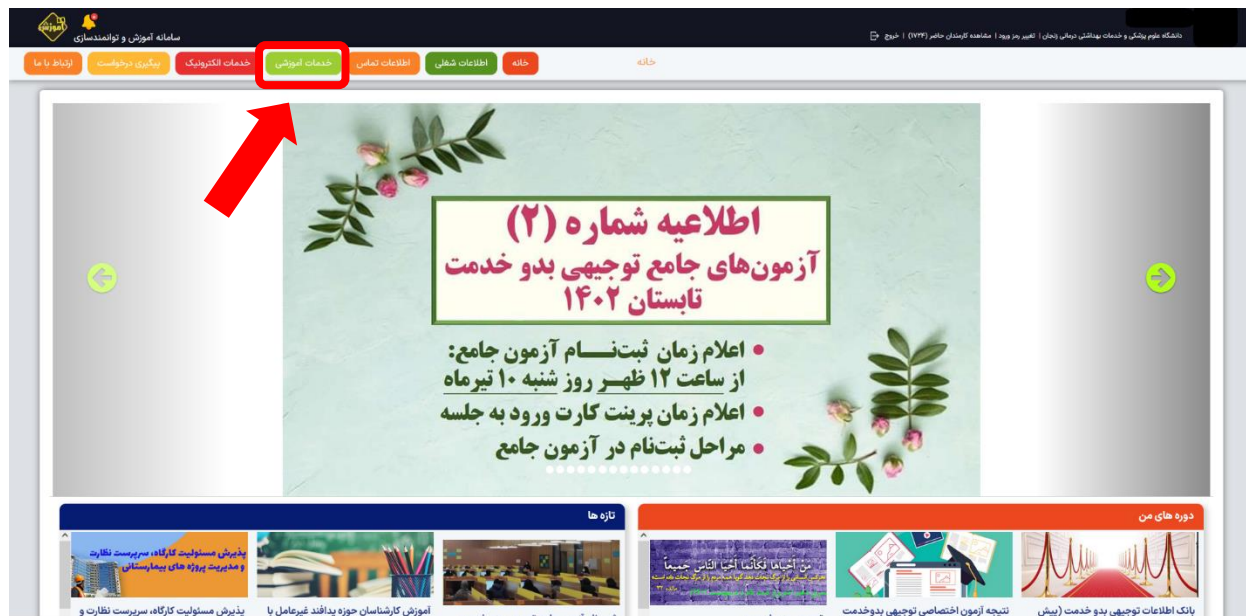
سامانه آموزش و توانمندسازی

دانشگاه علوم پزشکی و خدمات بهداشتی درمانی زنجان | تغییر رمز ورود | مشاهده کارمندان حاضر (۱۷۳۴) | خروج

خانه | اطلاعات شغلی | اطلاعات تماس | خدمات آموزشی | خدمات الکترونیک | پیگیری درخواست | ارتباط با ما

خانه

اطلاعیه شماره (۲)
آزمون‌های جامع توجیهی بدو خدمت
تابستان ۱۴۰۲

• اعلام زمان ثبت‌نـــام آزمون جامع:
از ساعت ۱۲ ظهر روز شنبه ۱۰ تیرماه
• اعلام زمان پرینت کارت ورود به جلسه
• مراحل ثبت‌نام در آزمون جامع

دوره های من

تازه ها

بانک اطلاعات توجیهی بدو خدمت (پیش

نتیجه آزمون اختصاصی توجیهی بدوخدمت

آموزش کارشناسان حوزه پدافند غیرعامل با

پذیرش مسئولیت کارگاه، سرپرست نظارت و مدیریت پروژه های بیمارستانی

پذیرش مسئولیت کارگاه، سرپرست نظارت و

من أحياها فكأنما أحيا الناس جميعاً